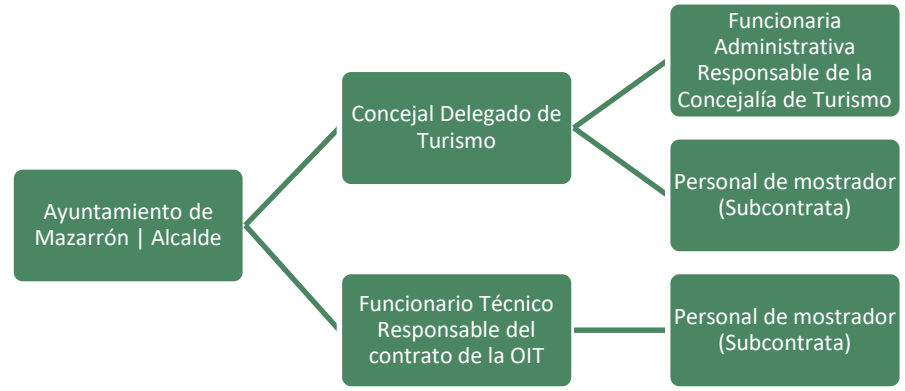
Ayuntamiento de Mazarrón | Alcalde

Concejal Delegado de Turismo

Funcionaria Administrativa Responsable de la Concejalía de Turismo

Personal de mostrador (Subcontrata)

Funcionario Técnico Responsable del contrato de la OIT

Personal de mostrador (Subcontrata)